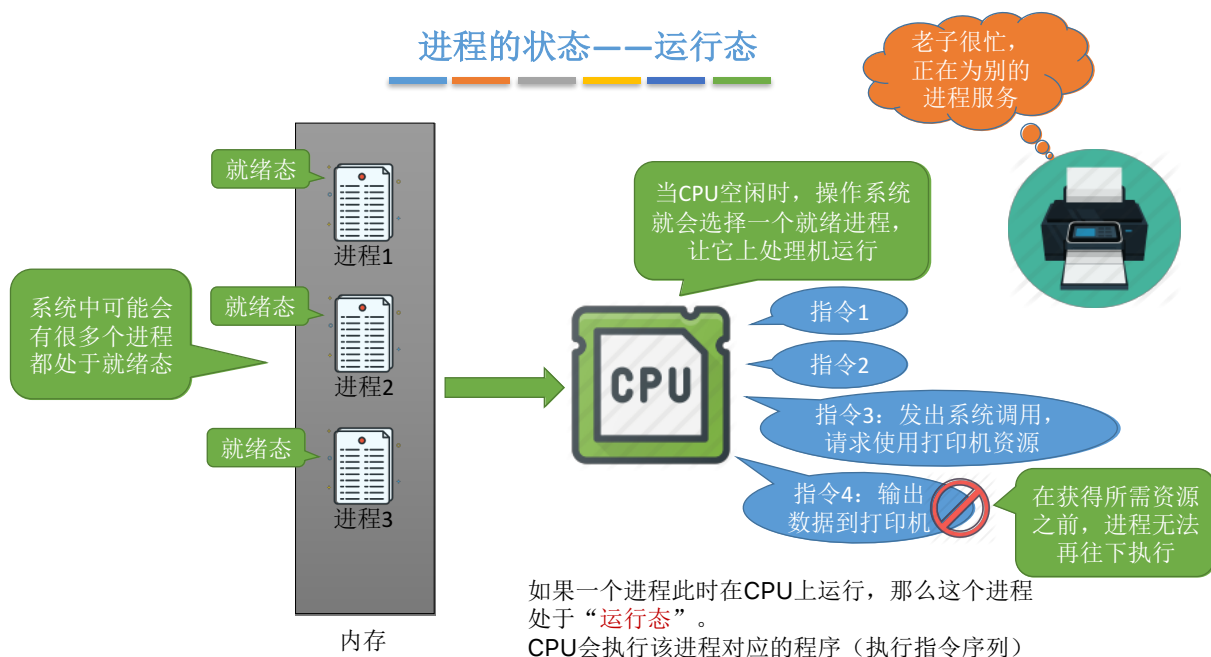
进程的状态——运行态

老子很忙，正在为别的进程服务

就绪态

进程1

就绪态

进程2

就绪态

进程3

内存

系统中可能会有很多个进程都处于就绪态

当CPU空闲时，操作系统就会选择一个就绪进程，让它上处理机运行

CPU

指令1

指令2

指令3：发出系统调用，请求使用打印机资源

指令4：输出数据到打印机

在获得所需资源之前，进程无法再往下执行

如果一个进程此时在CPU上运行，那么这个进程处于“运行态”。
CPU会执行该进程对应的程序（执行指令序列）